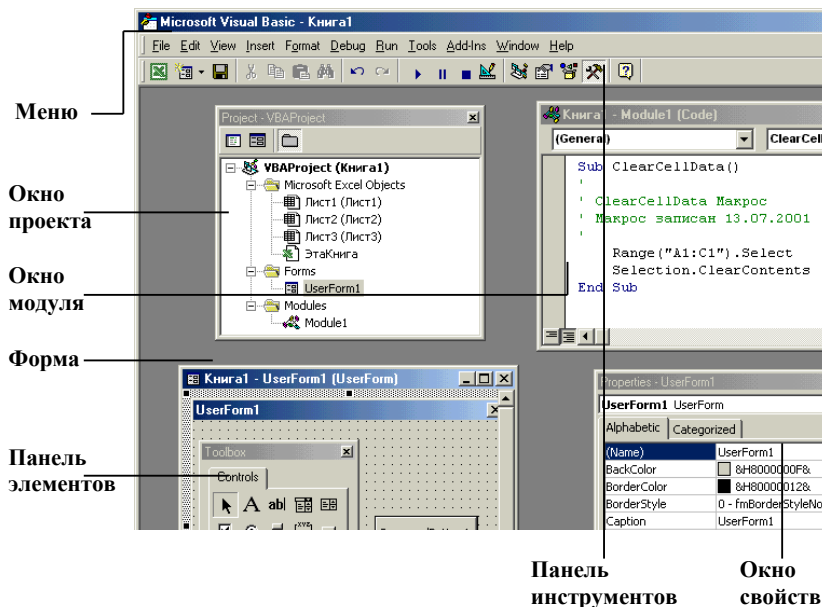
Microsoft Visual Basic - Книга1

File Edit View Insert Format Debug Run Tools Add-Ins Window Help

Меню

Project - VBAProject

VBAProject (Книга1)
Microsoft Excel Objects
Лист1 (Лист1)
Лист2 (Лист2)
Лист3 (Лист3)
ЭтаКнига
Forms
UserForm1
Modules
Module1

Окно проекта

Окно модуля

Книга1 - Module1 (Code)

(General)

ClearCell

Sub ClearCellData()
'
' ClearCellData Макрос
' Макрос записан 13.07.2001
'
Range("A1:C1").Select
Selection.ClearContents
End Sub

Форма

Книга1 - UserForm1 (UserForm)

UserForm1

Toolbox

Controls

Панель элементов

Properties - UserForm1

UserForm1 UserForm

Alphabetic Categorized

| (Name) | UserForm1 |
|---|---|
| BackColor | &H8000000F& |
| BorderColor | &H80000012& |
| BorderStyle | 0 - fmBorderStyleNo |
| Caption | UserForm1 |

Панель инструментов

Окно свойств